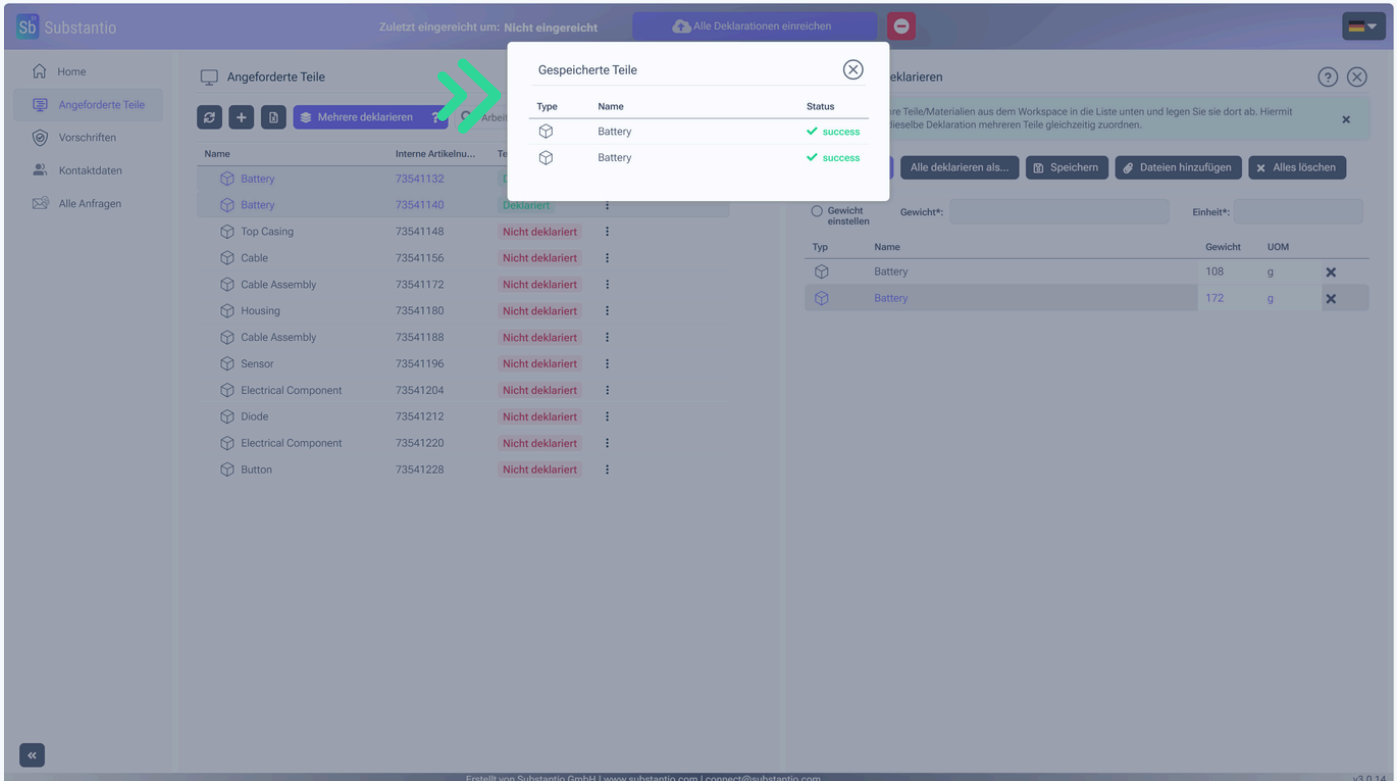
Sb Substantio

Zuletzt eingereicht um: Nicht eingereicht

Alle Deklarationen einreichen

Home
Angeforderte Teile
Vorschriften
Kontaktdaten
Alle Anfragen

Angeforderte Teile

Mehrere deklarieren

Arbeit

| Name | Interne Artikelnu... | Te |
|---|---|---|
| Battery | 73541132 | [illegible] |
| Battery | 73541140 | Deklariert |
| Top Casing | 73541148 | Nicht deklariert |
| Cable | 73541156 | Nicht deklariert |
| Cable Assembly | 73541172 | Nicht deklariert |
| Housing | 73541180 | Nicht deklariert |
| Cable Assembly | 73541188 | Nicht deklariert |
| Sensor | 73541196 | Nicht deklariert |
| Electrical Component | 73541204 | Nicht deklariert |
| Diode | 73541212 | Nicht deklariert |
| Electrical Component | 73541220 | Nicht deklariert |
| Button | 73541228 | Nicht deklariert |

Gespeicherte Teile

| Type | Name | Status |
|---|---|---|
| | Battery | success |
| | Battery | success |

eklarieren

re Teile/Materialien aus dem Workspace in die Liste unten und legen Sie sie dort ab. Hiermit dieselbe Deklaration mehreren Teile gleichzeitig zuordnen.

Alle deklarieren als... Speichern Dateien hinzufügen Alles löschen

Gewicht einstellen Gewicht*: Einheit*:

| Typ | Name | Gewicht | UOM |
|---|---|---|---|
| | Battery | 108 | g |
| | Battery | 172 | g |

Erstellt von Substantio GmbH | www.substantio.com | connect@substantio.com

v3.0.14